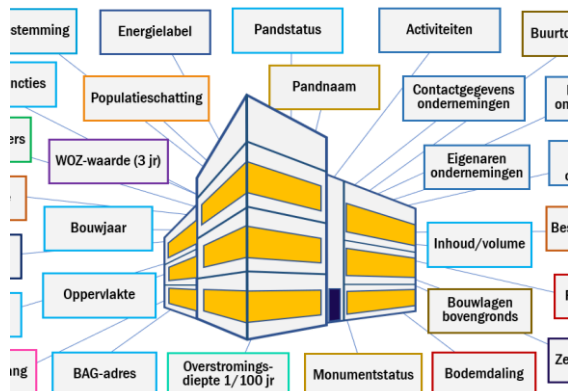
stemming

Energielabel

Pandstatus

Activiteiten

Buurtc

ncties

Populatieschatting

Pandnaam

Contactgegevens ondernemingen

rs

WOZ-waarde (3 jr)

Eigenaren ondernemingen

Bouwjaar

Inhoud/volume

Bes

Oppervlakte

Bouwlagen bovengronds

ng

BAG-adres

Overstromings-diepte 1/100 jr

Monumentstatus

Bodemdaling

Ze